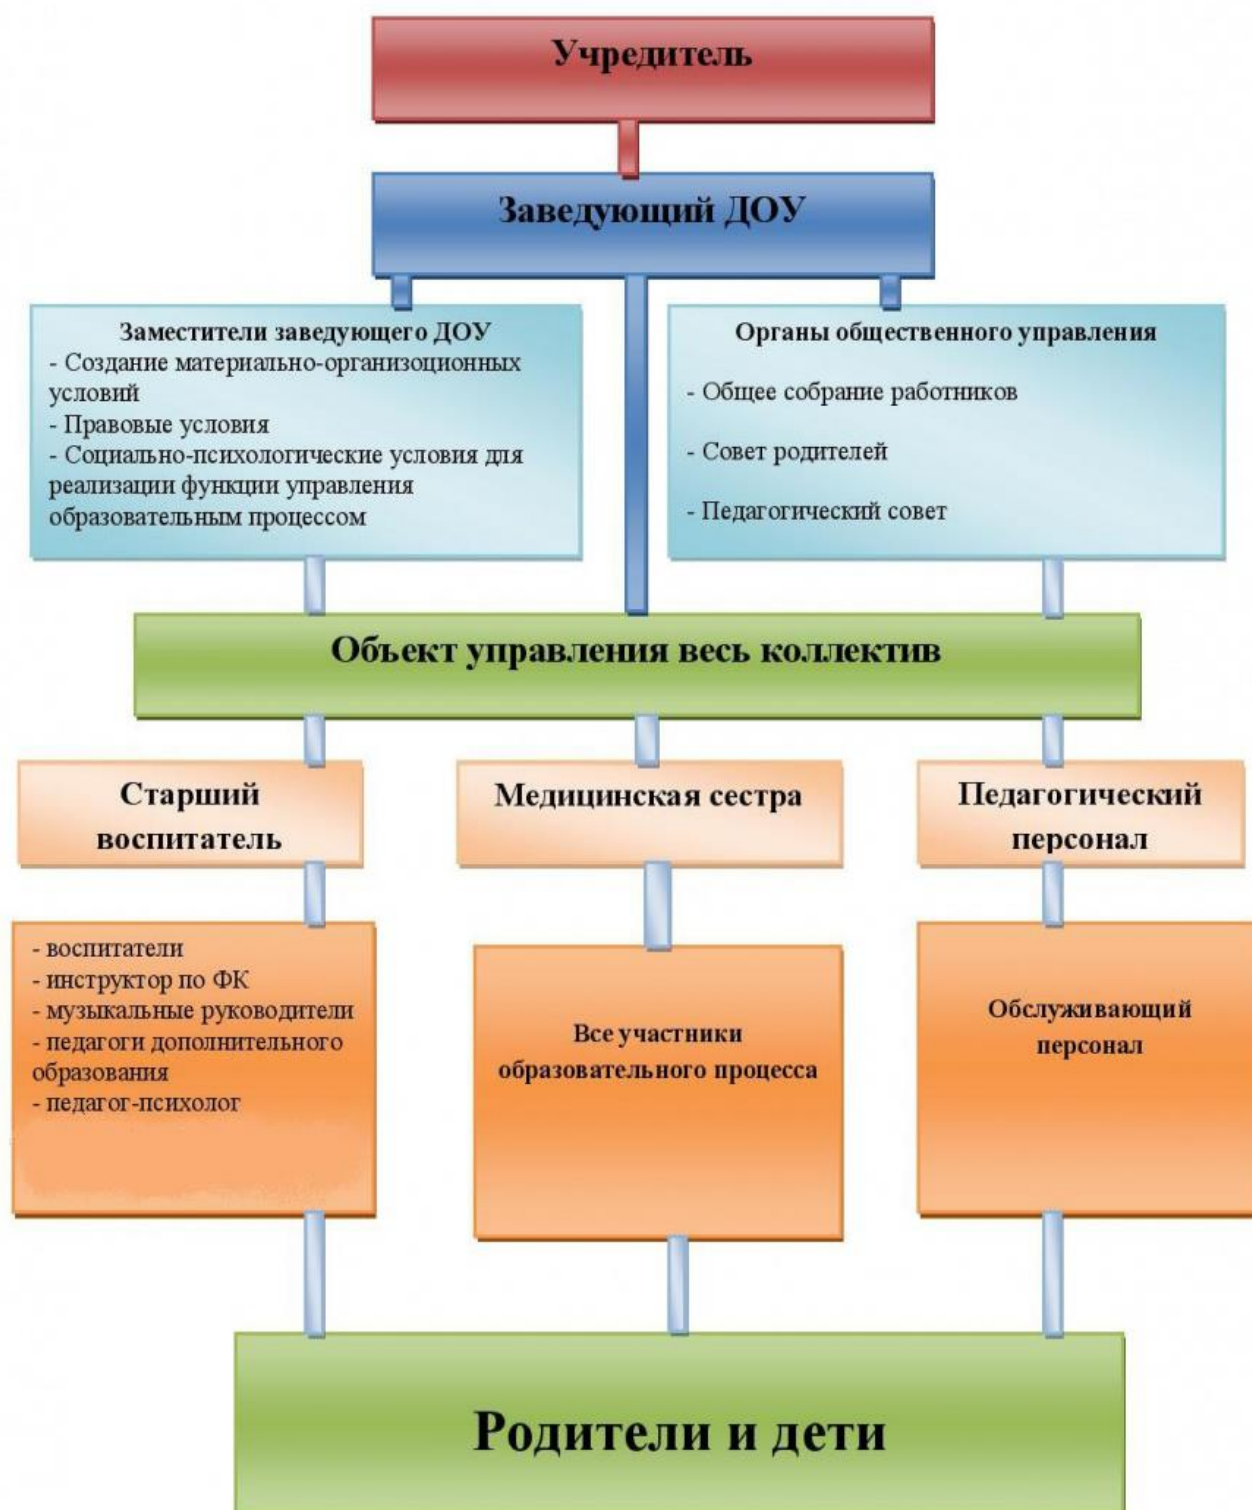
Учредитель

Заведующий ДОУ

Заместители заведующего ДОУ
- Создание материально-организоционных условий
- Правовые условия
- Социально-психологические условия для реализации функции управления образовательным процессом

Органы общественного управления

- Общее собрание работников

- Совет родителей

- Педагогический совет

Объект управления весь коллектив

Старший воспитатель

Медицинская сестра

Педагогический персонал

- воспитатели
- инструктор по ФК
- музыкальные руководители
- педагоги дополнительного образования
- педагог-психолог

Все участники образовательного процесса

Обслуживающий персонал

Родители и дети